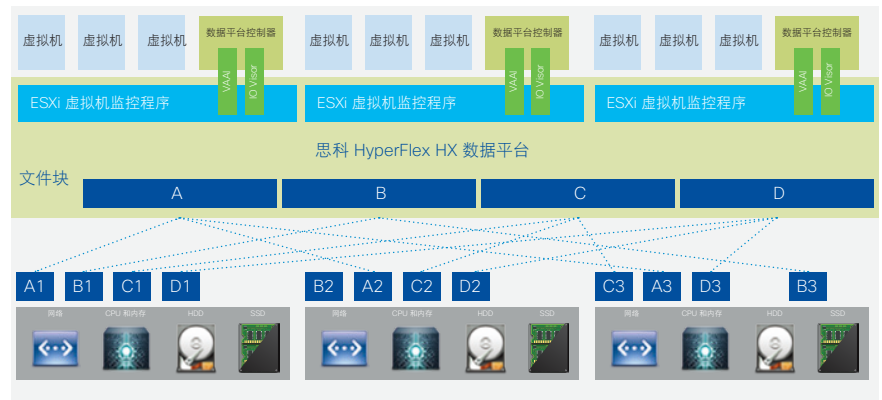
虚拟机 虚拟机 虚拟机 数据平台控制器
VAAI IO Visor
ESXi 虚拟机监控程序

虚拟机 虚拟机 虚拟机 数据平台控制器
VAAI IO Visor
ESXi 虚拟机监控程序

虚拟机 虚拟机 虚拟机 数据平台控制器
VAAI IO Visor
ESXi 虚拟机监控程序

思科 HyperFlex HX 数据平台

文件块
A B C D

A1 B1 C1 D1
网络 CPU 和内存 HDD SSD

B2 A2 C2 D2
网络 CPU 和内存 HDD SSD

C3 A3 D3 B3
网络 CPU 和内存 HDD SSD